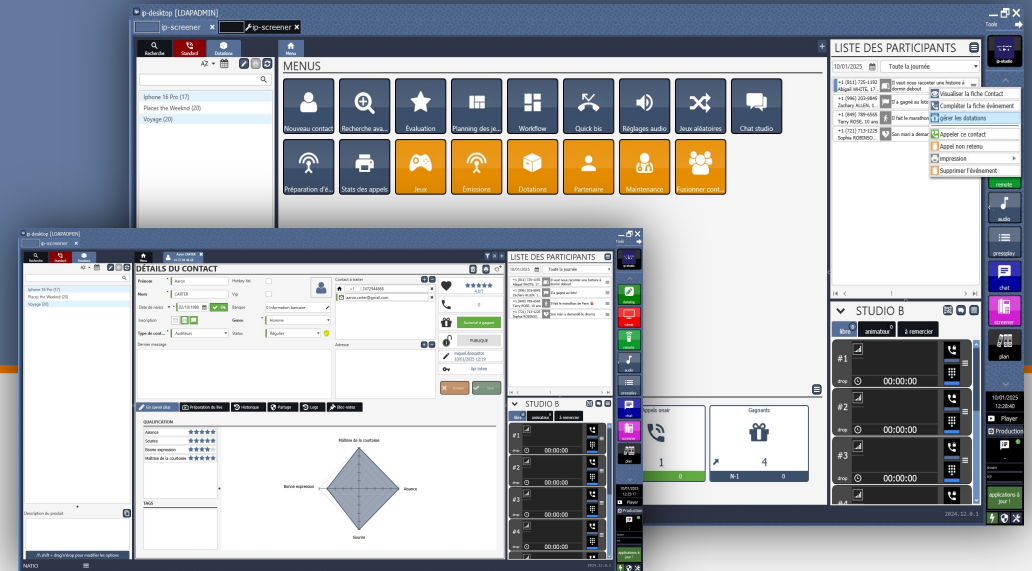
ip-desktop [LDAPADMIN]

ip-screener

Tools

Recherche
Standard
Dotations

AZ

Iphone 16 Pro (17)
Places the Weeknd (20)
Voyage (20)

Menu

MENUS

Nouveau contact
Recherche ava...
Évaluation
Planning des je...
Workflow
Quick bis
Réglages audio
Jeux aléatoires
Chat studio
Préparation d'é...
Stats des appels
Jeux
Émissions
Dotations
Partenaire
Maintenance
Fusionner cont...

LISTE DES PARTICIPANTS

10/01/2025
Toute la journée

+1 (611) 726-1192 Abigail WHITE, 17
Il veut nous raconter une histoire à dormir debout
+1 (996) 202-9846 Zachary ALLEN, 1...
Il a gagné au loto
+1 (949) 789-9845 Terry ROSE, 16 ans
Il fait le marathon
+1 (721) 713-1229 Sophia ROBINSO...
Son mari a demand

Visualiser la fiche Contact
Compléter la fiche évènement
gérer les dotations
Appeler ce contact
Appel non retenu
impression
Supprimer l'évènement

STUDIO B

libre
animateur
à remercier

#1
#2
#3
#4

drop
00:00:00

Appels awaé
1
0

Gagnants
4
N-1
0

audio
pressplay
chat
screener
plan

10/01/2025
12:28:40
Player
Production

applications à jour !

2024.12.0.1

ip-desktop [LDAPOPEN]

ip-screener

DÉTAILS DU CONTACT

Prénom
Aaron
Nom
CARTER
Date de naiss
01/10/1988
Inscription
Type de cont...
Auditeurs
Dernier message

Hotkey list
Vip
Banque
Genre
Homme
Statut
Régulier

Contact à traiter
+1 2472944666
aaron.carter@gmail.com

Adresse

4,0/5

Éditer le contact

PUBLIQUE

Inspecteur ticket

En savoir plus
Préparation du live
Historique
Partage
Logs
Bloc notes

QUALIFICATION
Aisance
Sourire
Bonne expression
Maîtrise de la coutume

Maîtrise de la courtoisie
Aisance
Sourire
Bonne expression

TAGS

Description du produit

FLASH + drag'n'drop pour modifier les options

LISTE DES PARTICIPANTS
10/01/2025
Toute la journée

STUDIO B
libre
animateur
à remercier

#1
#2
#3
#4

00:00:00

10/01/2025
12:23:17
Player
Production

applications à jour !

2025.11.0.3